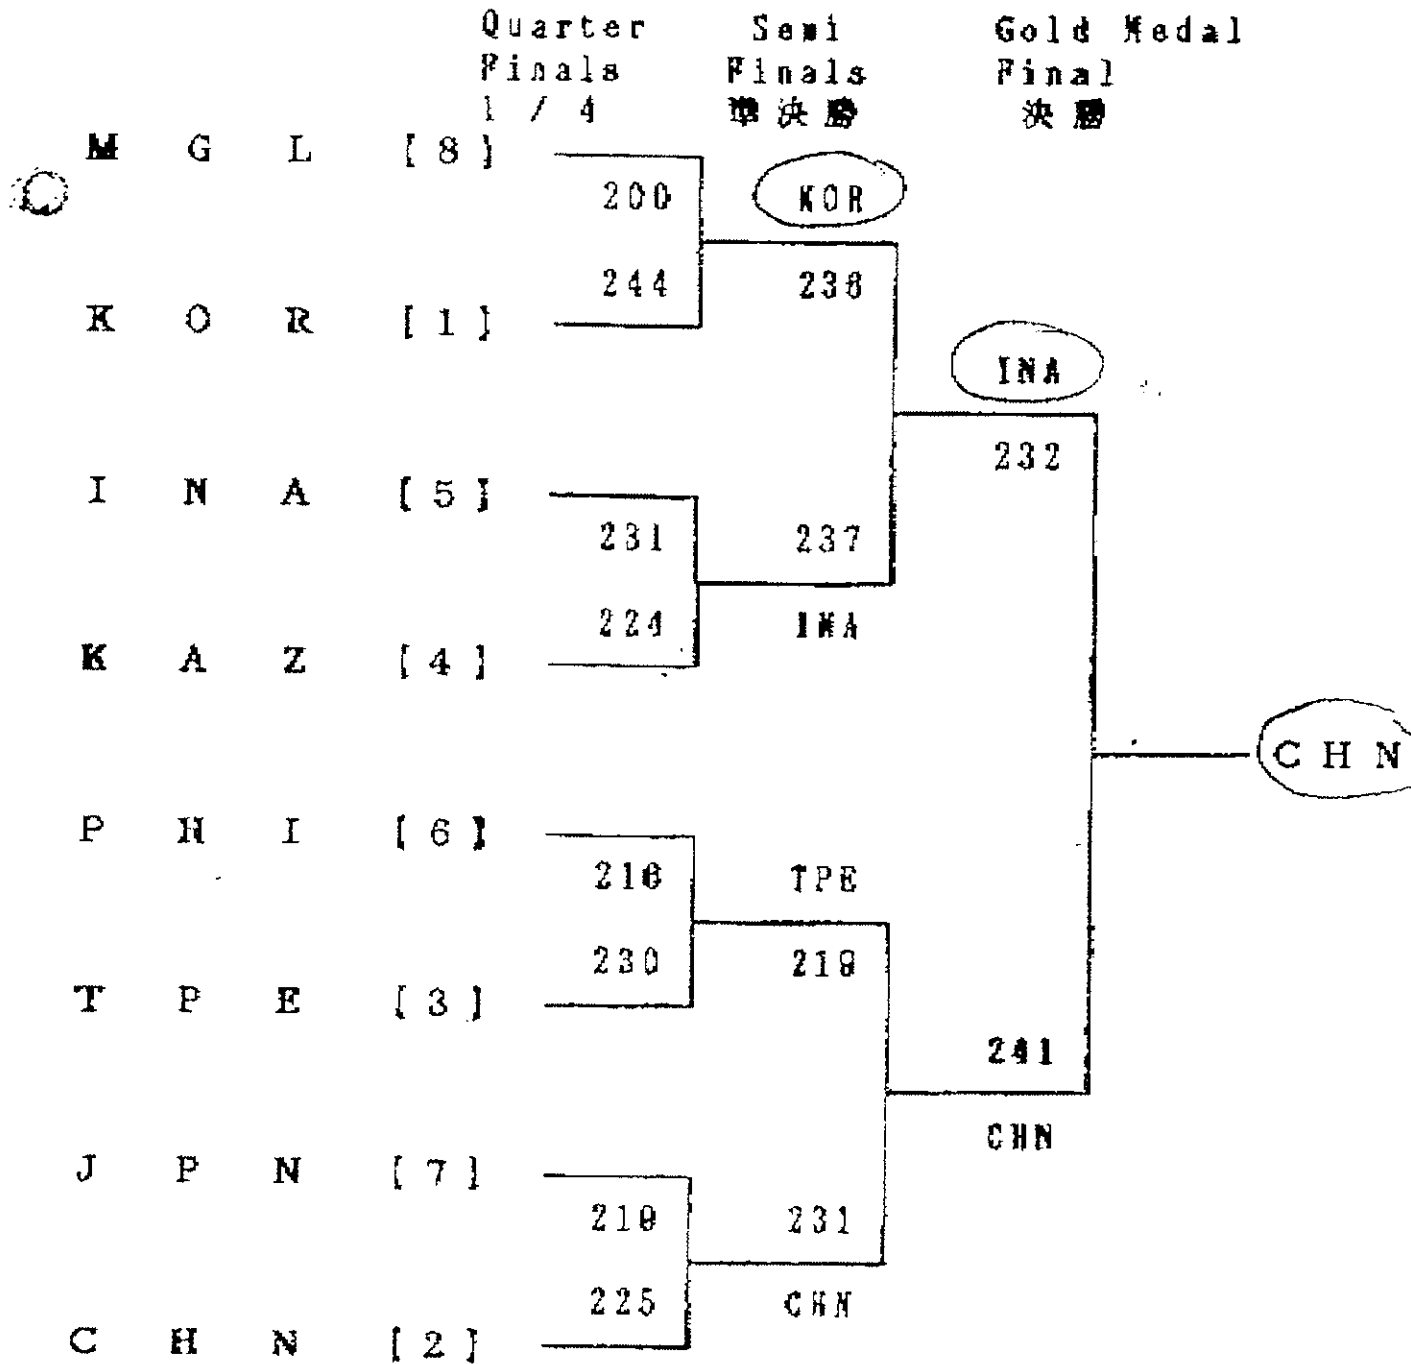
Quarter Finals 1 / 4

Semi Finals 準決勝

Gold Medal Final 決勝

M G L [ 8 ]

K O R [ 1 ]

I N A [ 5 ]

K A Z [ 4 ]

P H I [ 6 ]

T P E [ 3 ]

J P N [ 7 ]

C H N [ 2 ]

200

244

231

224

216

230

210

225

KOR

238

237

INA

TPE

218

231

CHN

INA

232

241

CHN

CHN